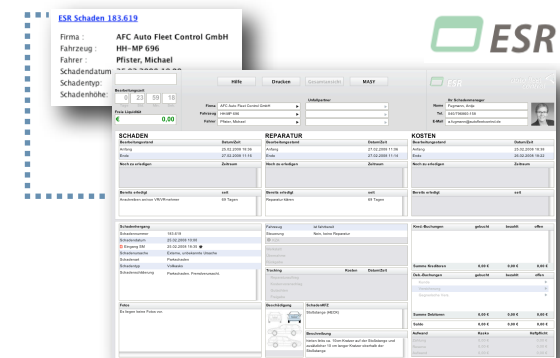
ESR Schaden 183.619

Firma : AFC Auto Fleet Control GmbH
Fahrzeug : HH-MP 696
Fahrer : Pfister, Michael
Schadendatum
Schadentyp
Schadenhöhe

ESR

Bearbeitungszeit
2 | 23 | 59 | 18
Preis Liquidität
€ 0,00

Hilfe | Drucken | Gesamtansicht | MASY

Firma AFC Auto Fleet Control GmbH
Fahrzeug HH-MP 696
Fahrer Pfister, Michael

Unfallpartner

Ihr Schadenmanager
Name Pagmann, Antje
Tel. 040/736860-150
E-Mail a.fugmann@autofleetcontrol.de

SCHADEN
Bearbeitungsstand | Datum/Zeit
Anfang | 20.02.2009 11:16
Ende | 27.02.2009 11:16
Noch zu erledigen | Zeitraum
Bereits erledigt | weil
Vorschreiben an/von VN/Versicherer | 60 Tagen

REPARATUR
Bearbeitungsstand | Datum/Zeit
Anfang | 27.02.2009 11:00
Ende | 27.02.2009 11:16
Noch zu erledigen | Zeitraum
Bereits erledigt | weil
Reparatur klären | 60 Tagen

KOSTEN
Bearbeitungsstand | Datum/Zeit
Anfang | 25.02.2009 11:16
Ende | 25.02.2009 10:22
Noch zu erledigen | Zeitraum
Bereits erledigt | weil

Schadenvorgang
Schadennummer | 183.619
Schadendatum | 20.02.2009 10:30
Eingang SM | 20.02.2009 11:16
Schadenursache | Externe, unbekannte Ursache
Schadenart | Parkschaden
Schadentyp | Vollkasko
Schadenschilderung | Parkschaden, Fremdverursacht

Fahrzeug | ist fahrbereit
Steuerung | Nein, keine Reparatur

Tracking | Kosten | Datum/Zeit

Kred.-Buchungen | gebucht | bezahlt | offen
Summe Kreditoren | 0,00 € | 0,00 € | 0,00 €
Deb.-Buchungen | gebucht | bezahlt | offen
Summe Debitoren | 0,00 € | 0,00 € | 0,00 €
Saldo | 0,00 € | 0,00 € | 0,00 €

Fotos
Es liegen keine Fotos vor.

Beschädigung | SchadenMIZ
Stoßstange (HECK)

Beschreibung
hinten links ca. 10cm Kratzer auf der Stoßstange und ausabstand 10 cm langer Kratzer oberhalb der Stoßstange

Aufwand | Kosten | Aufgeteilt